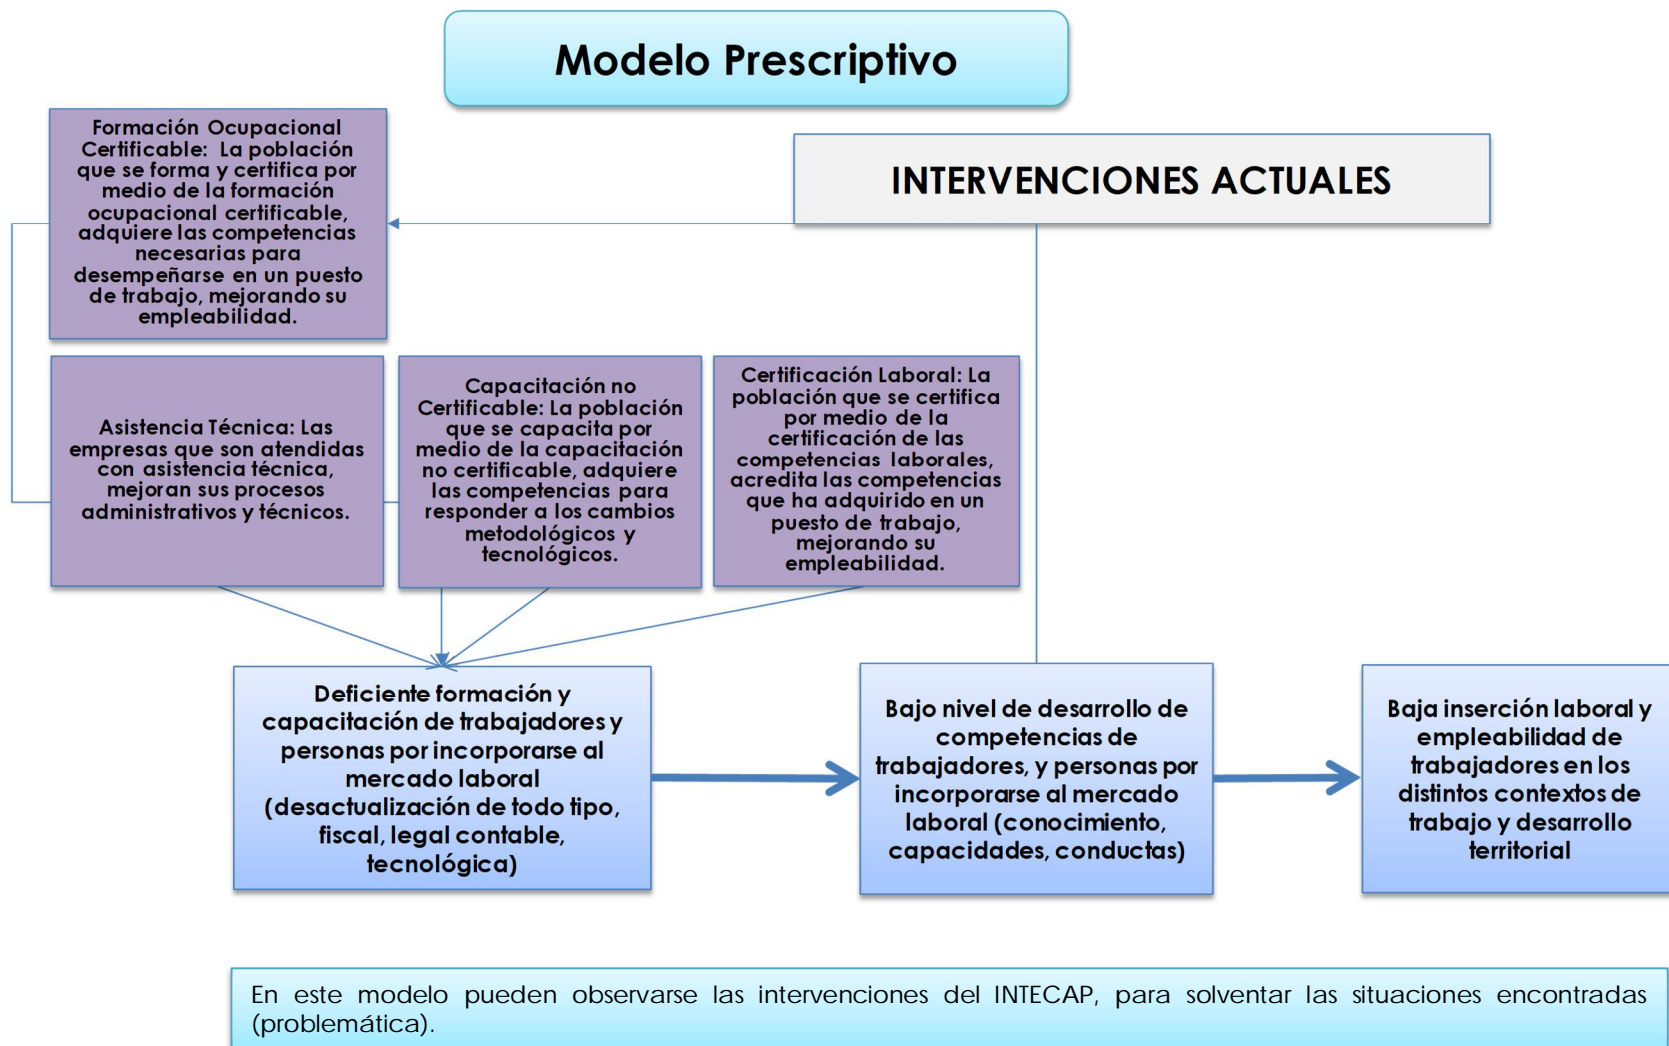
Modelo Prescriptivo

INTERVENCIONES ACTUALES

Formación Ocupacional Certificable: La población que se forma y certifica por medio de la formación ocupacional certificable, adquiere las competencias necesarias para desempeñarse en un puesto de trabajo, mejorando su empleabilidad.

Asistencia Técnica: Las empresas que son atendidas con asistencia técnica, mejoran sus procesos administrativos y técnicos.

Capacitación no Certificable: La población que se capacita por medio de la capacitación no certificable, adquiere las competencias para responder a los cambios metodológicos y tecnológicos.

Certificación Laboral: La población que se certifica por medio de la certificación de las competencias laborales, acredita las competencias que ha adquirido en un puesto de trabajo, mejorando su empleabilidad.

Deficiente formación y capacitación de trabajadores y personas por incorporarse al mercado laboral (desactualización de todo tipo, fiscal, legal contable, tecnológica)

Bajo nivel de desarrollo de competencias de trabajadores, y personas por incorporarse al mercado laboral (conocimiento, capacidades, conductas)

Baja inserción laboral y empleabilidad de trabajadores en los distintos contextos de trabajo y desarrollo territorial

En este modelo pueden observarse las intervenciones del INTECAP, para solventar las situaciones encontradas (problemática).